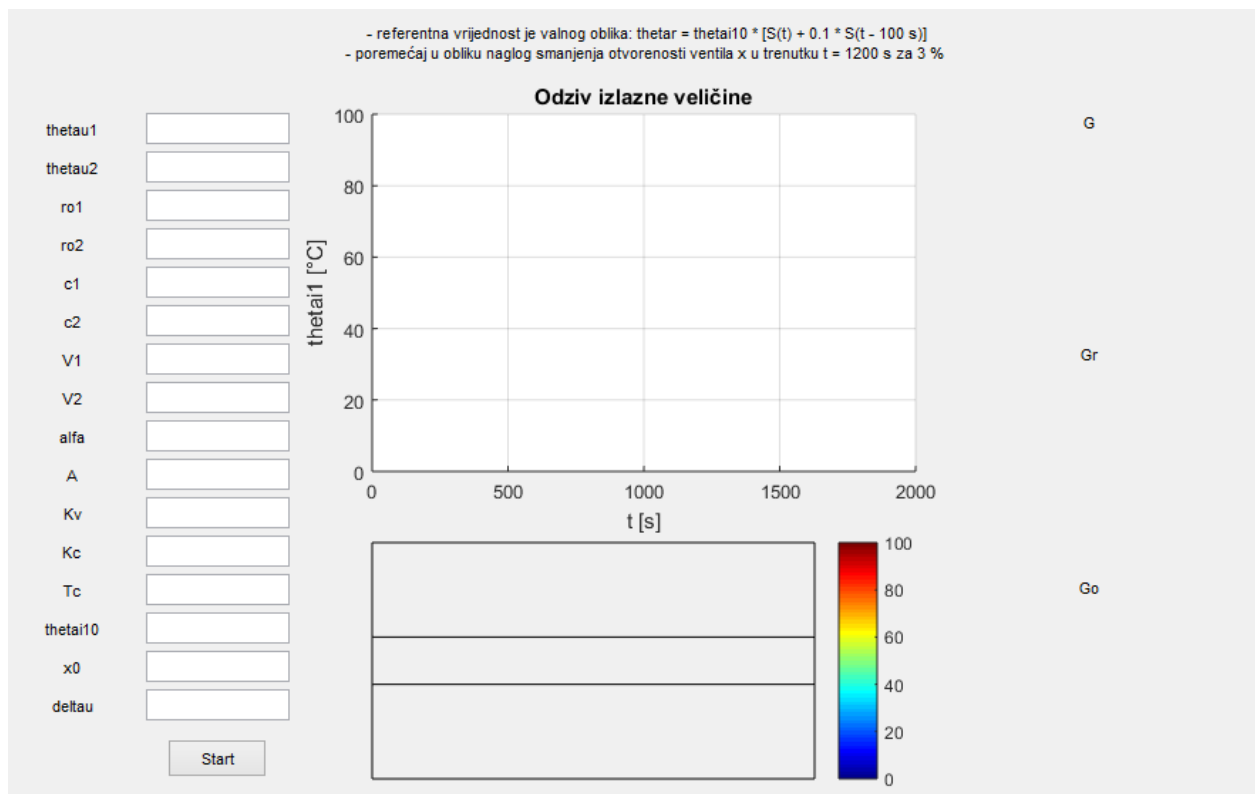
- referentna vrijednost je valnog oblika: thetar = thetai10 * [S(t) + 0.1 * S(t - 100 s)]
- poremećaj u obliku naglog smanjenja otvorenosti ventila x u trenutku t = 1200 s za 3 %

thetau1
thetau2
ro1
ro2
c1
c2
V1
V2
alfa
A
Kv
Kc
Tc
thetai10
x0
deltau

Start

Odziv izlazne veličine

100
80
60
40
20
0

thetai1 [°C]

0
500
1000
1500
2000

t [s]

100
80
60
40
20
0

G

Gr

Go